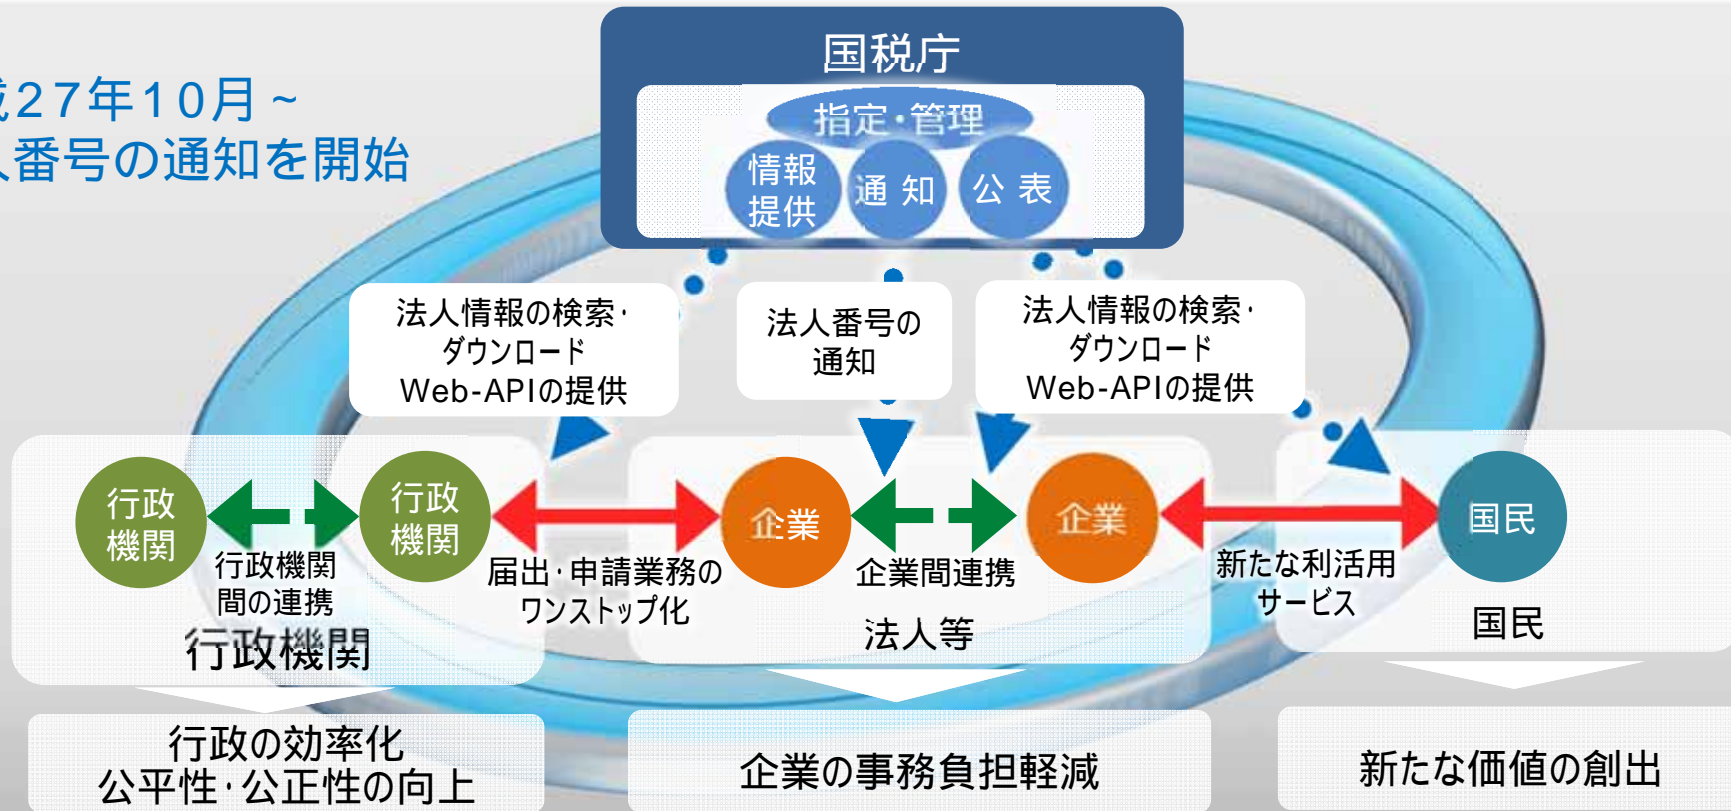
成27年10月～
人番号の通知を開始

国税庁

指定·管理

情報提供

通 知

公 表

法人情報の検索·ダウンロードWeb-APIの提供

法人番号の通知

法人情報の検索·ダウンロードWeb-APIの提供

行政機関

行政機関

行政機関間の連携

行政機関

届出·申請業務のワンストップ化

企業

企業

企業間連携

法人等

新たな利活用サービス

国民

国民

行政の効率化
公平性·公正性の向上

企業の事務負担軽減

新たな価値の創出